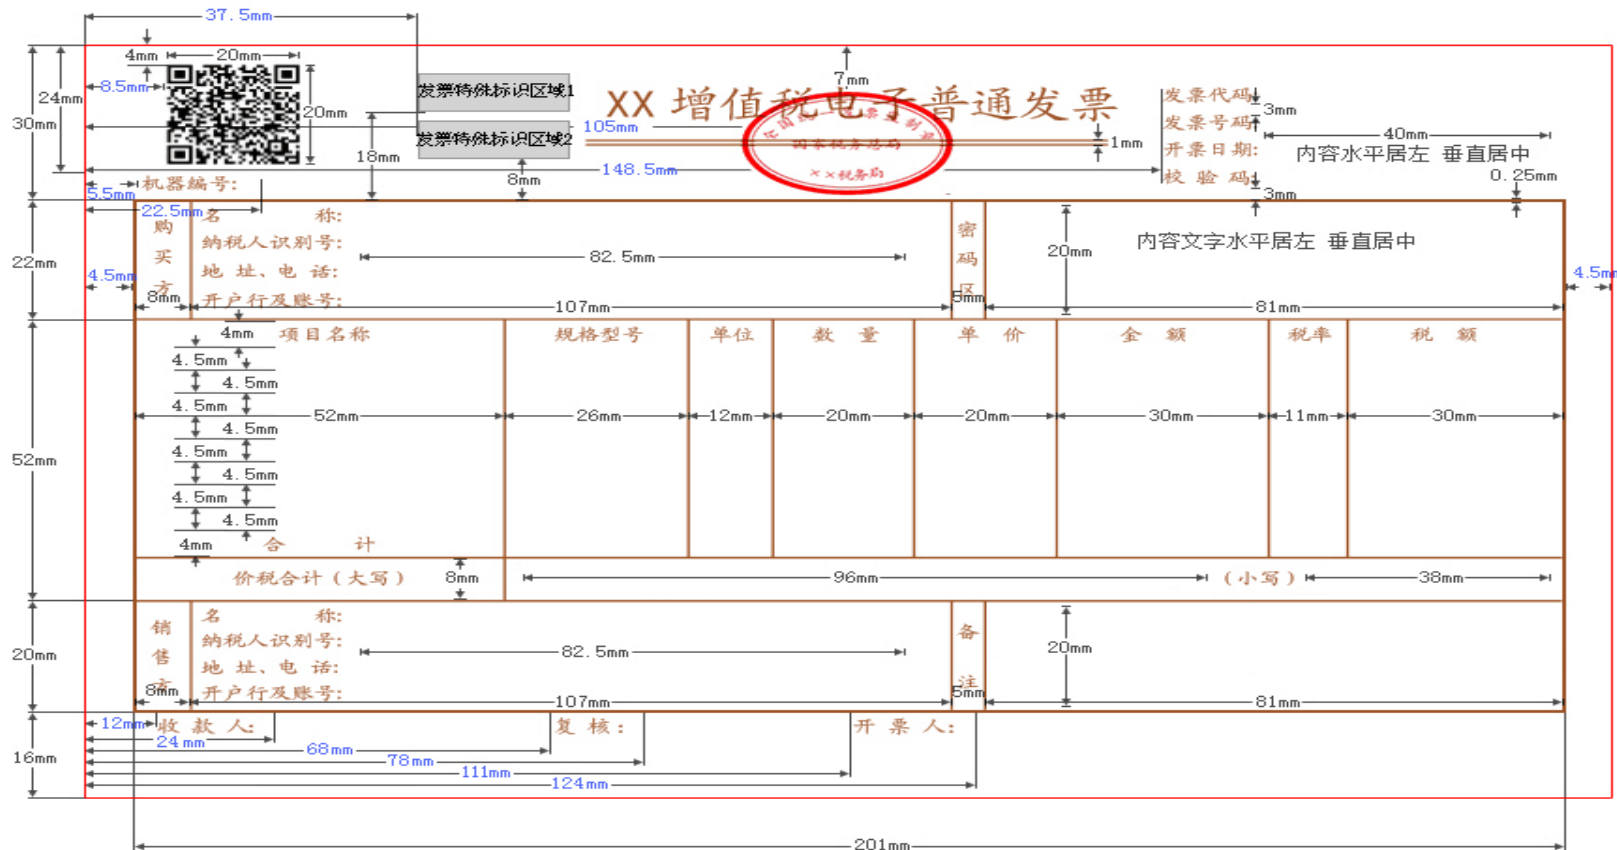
37.5mm
4mm 20mm
8.5mm
20mm
24mm
30mm
发票特殊标识区域1
发票特殊标识区域2
18mm
XX 增值税电子普通发票
7mm
105mm
148.5mm
8mm
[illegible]
国家税务总局
××税务局
发票代码:
发票号码:
开票日期:
校验码:
3mm
1mm
40mm
内容水平居左 垂直居中
0.25mm
3mm
5.5mm
机器编号:
22.5mm
购买方
名称:
纳税人识别号:
地址、电话:
开户行及账号:
82.5mm
107mm
8mm
4.5mm
22mm
密码区
5mm
20mm
内容文字水平居左 垂直居中
81mm
4.5mm
4mm
项目名称
规格型号
单位
数量
单价
金额
税率
税额
4.5mm
4.5mm
4.5mm
4.5mm
4.5mm
4.5mm
4.5mm
4.5mm
52mm
26mm
12mm
20mm
20mm
30mm
11mm
30mm
52mm
4mm
合计
价税合计(大写)
8mm
96mm
(小写)
38mm
销售方
名称:
纳税人识别号:
地址、电话:
开户行及账号:
82.5mm
20mm
8mm
107mm
备注
5mm
20mm
81mm
12mm
收款人:
复核:
开票人:
24mm
68mm
78mm
111mm
124mm
16mm
201mm